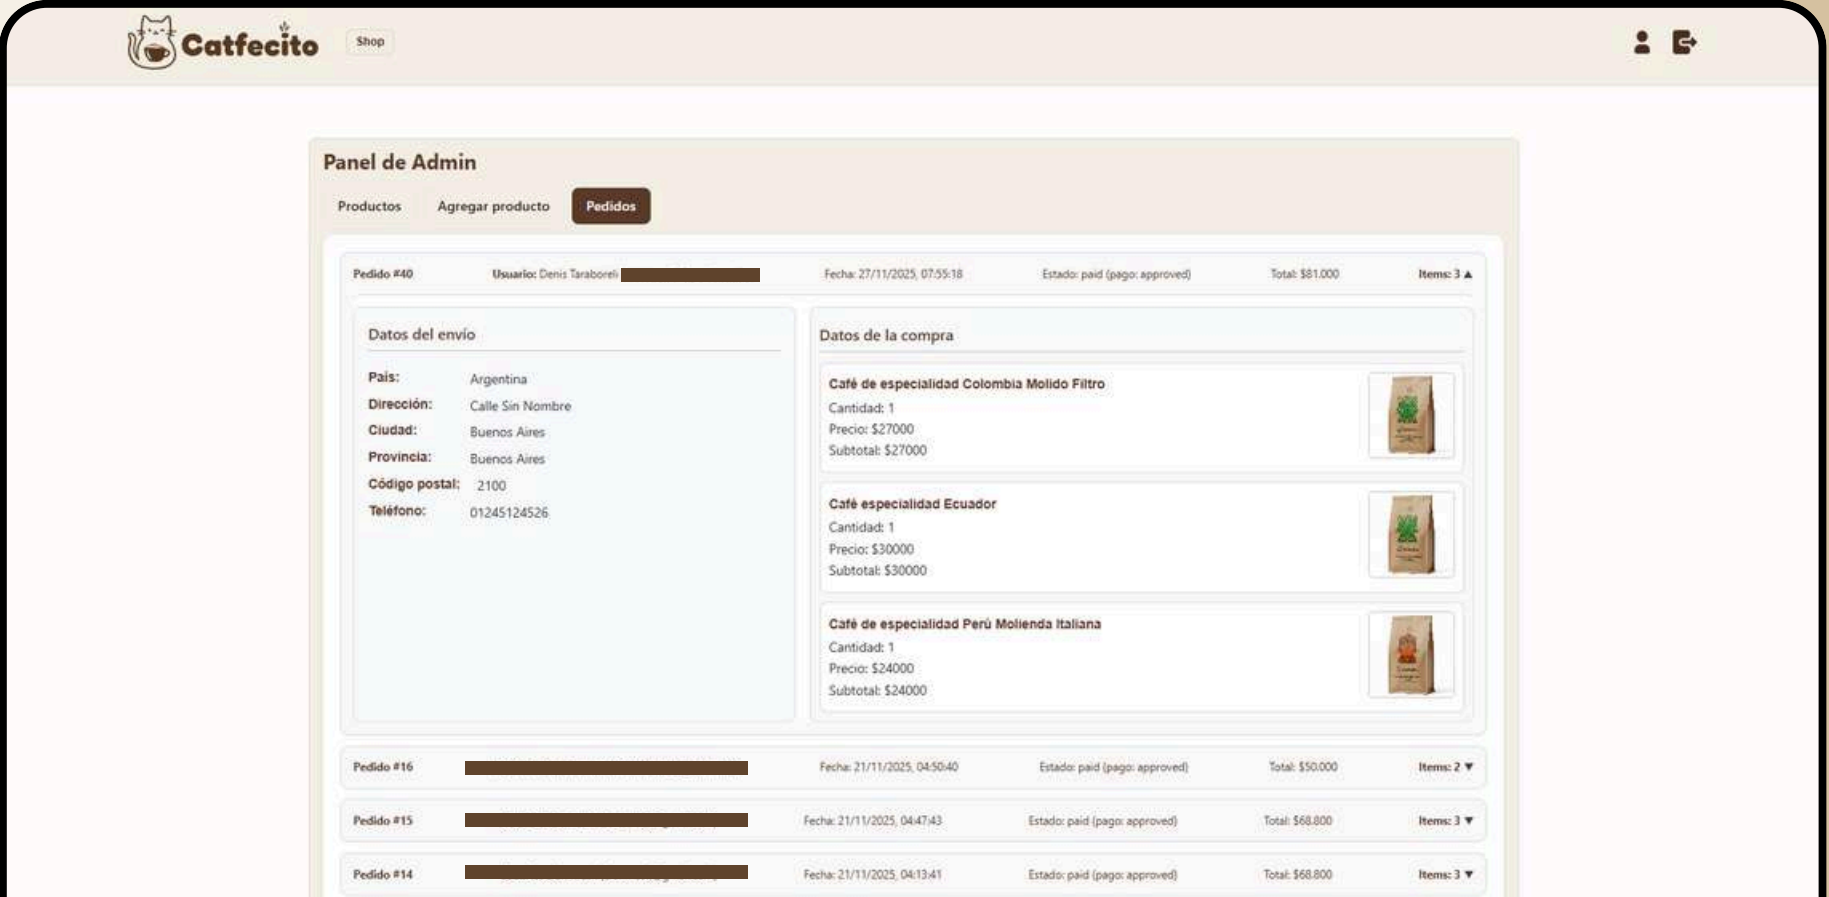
Catfecito Shop

Panel de Admin

Productos Agregar producto Pedidos

Pedido #40 Usuario: Denis Taraborelli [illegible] Fecha: 27/11/2025, 07:55:18 Estado: paid (pago: approved) Total: $81.000 Items: 3 ▲

Datos del envío

País: Argentina
Dirección: Calle Sin Nombre
Ciudad: Buenos Aires
Provincia: Buenos Aires
Código postal: 2100
Teléfono: 01245124526

Datos de la compra

Café de especialidad Colombia Molido Filtro
Cantidad: 1
Precio: $27000
Subtotal: $27000

Café especialidad Ecuador
Cantidad: 1
Precio: $30000
Subtotal: $30000

Café de especialidad Perú Molienda Italiana
Cantidad: 1
Precio: $24000
Subtotal: $24000

Pedido #16 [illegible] Fecha: 21/11/2025, 04:50:40 Estado: paid (pago: approved) Total: $50.000 Items: 2 ▼

Pedido #15 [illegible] Fecha: 21/11/2025, 04:47:43 Estado: paid (pago: approved) Total: $68.800 Items: 3 ▼

Pedido #14 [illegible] Fecha: 21/11/2025, 04:13:41 Estado: paid (pago: approved) Total: $68.800 Items: 3 ▼